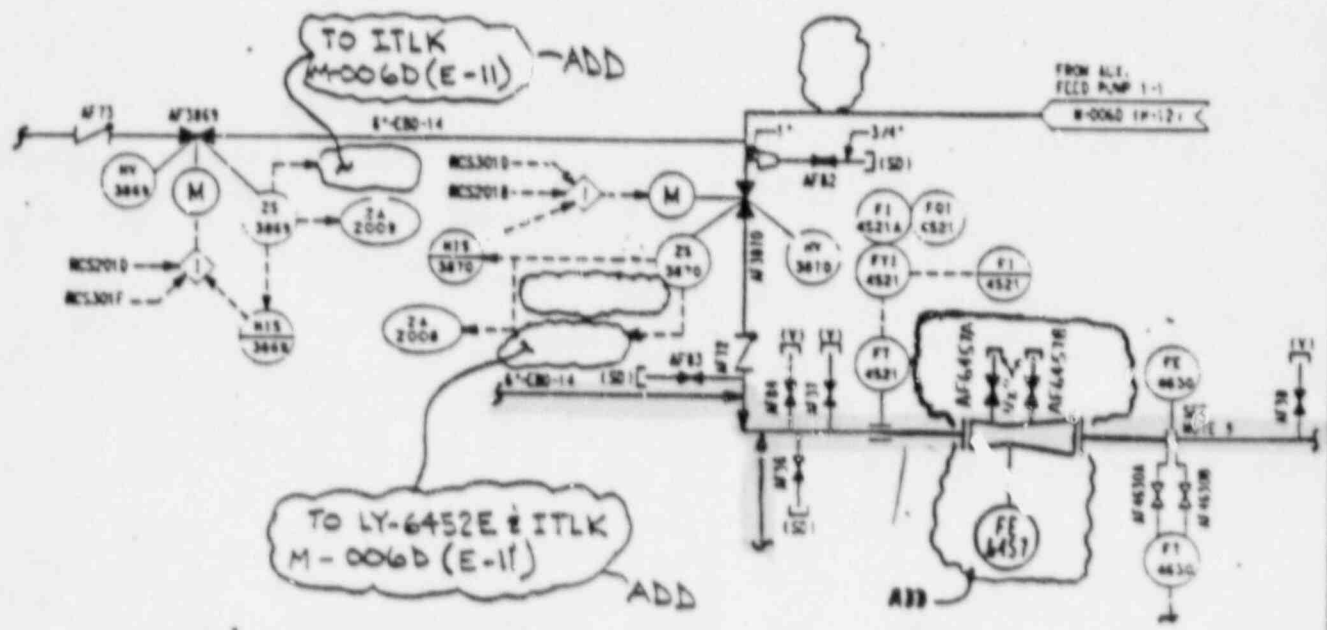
TO ITLK M-006D (E-11) -ADD

FROM AUX. FEED PUMP 1-1
M-006D (H-12)

AF73
AF3869
6"-CBD-14
HV 3869
M
ZS 3869
ZA 2009
RCS201D
RCS301F
HIS 3869

RCS301D
RCS201E
M
1"
3/4"
AF82
[SD]
HIS 3870
ZS 3870
AF3870
HV 3870
FI 4521A
FQI 4521
FYI 4521
FI 4521
FT 4521
ZA 2008
AF83
[SD]
6"-CBD-14
AF72
AF84
AF77
AF76
[SD]
AF6457A
AF6457B
FE 4630
AF78
AF4630A
AF4630B
FT 4630
FE 6457

TO LY-6452E & ITLK M-006D (E-11) ADD

ADD